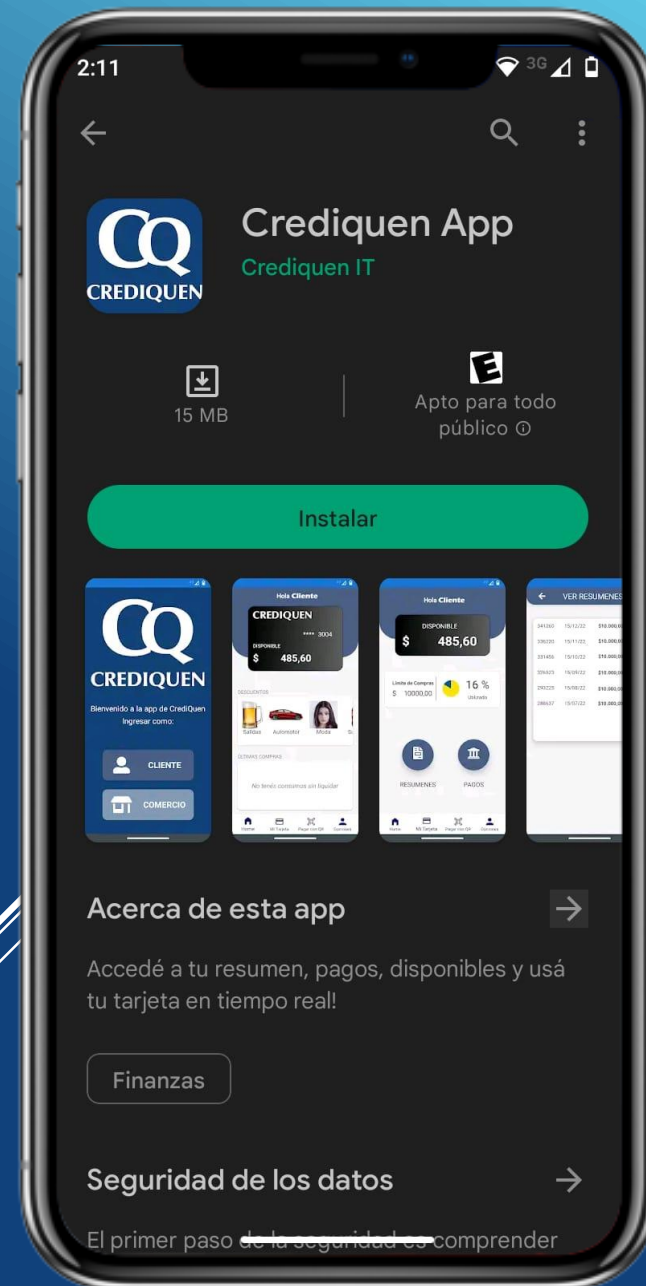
2:11

3G

Crediquen App

Crediquen IT

CQ
CREDIQUEN

15 MB

E
Apto para todo público ⓘ

Instalar

CQ
CREDIQUEN
Bienvenido a la app de CrediQuen
Ingresar como:
CLIENTE
COMERCIO

Hola Cliente
CREDIQUEN
**** 3004
DISPONIBLE
$ 485,60
DESCUENTOS
Salidas
Automotor
Moda
ÚLTIMAS COMPRAS
No tenés consumos sin liquidar
Home
Mi Tarjeta
Pagar con QR
Comercios

Hola Cliente
DISPONIBLE
$ 485,60
Límite de Compras
$ 10000,00
16 %
Utilizado
RESUMENES
PAGOS
Home
Mi Tarjeta
Pagar con QR
Comercios

VER RESUMENES
341360 15/12/22 $10.000
336230 15/11/22 $10.000
331406 15/10/22 $10.000
326423 15/09/22 $10.000
290225 15/08/22 $10.000
288637 15/07/22 $10.000

Acerca de esta app

Accedé a tu resumen, pagos, disponibles y usá tu tarjeta en tiempo real!

Finanzas

Seguridad de los datos

El primer paso de la seguridad es comprender